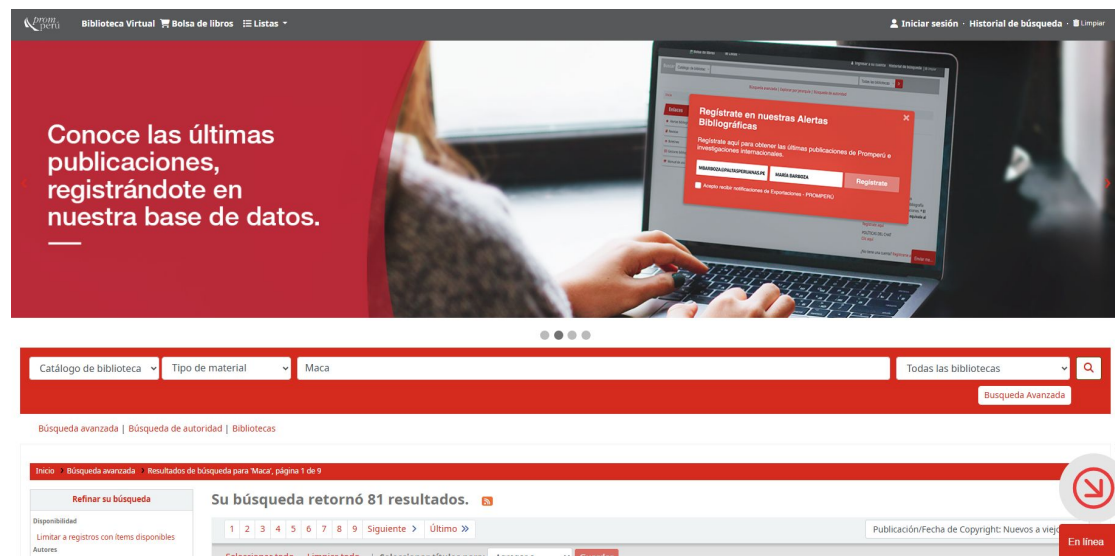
Biblioteca Virtual  Bolsa de libros  Listas

Iniciar sesión · Historial de búsqueda · Limpiar

Conoce las últimas publicaciones, registrándote en nuestra base de datos.

Regístrate en nuestras Alertas Bibliográficas

Regístrate aquí para obtener las últimas publicaciones de Promperú e investigaciones internacionales.

Regístrate

Acepto recibir notificaciones de Exportaciones - PROMPERÚ

Catálogo de biblioteca  Tipo de material  Maca  Todas las bibliotecas

Búsqueda Avanzada

Búsqueda avanzada | Búsqueda de autoridad | Bibliotecas

Inicio › Búsqueda avanzada › Resultados de búsqueda para 'Maca', página 1 de 9

Refinar su búsqueda

Disponibilidad

Limitar a registros con ítems disponibles

Autores

Su búsqueda retornó 81 resultados.

1 2 3 4 5 6 7 8 9 Siguiente › Último »

Publicación/Fecha de Copyright: Nuevos a viejo

Seleccionar todo  Limpiar todo  | Seleccionar títulos para: Agregar a...  Guardar

En línea